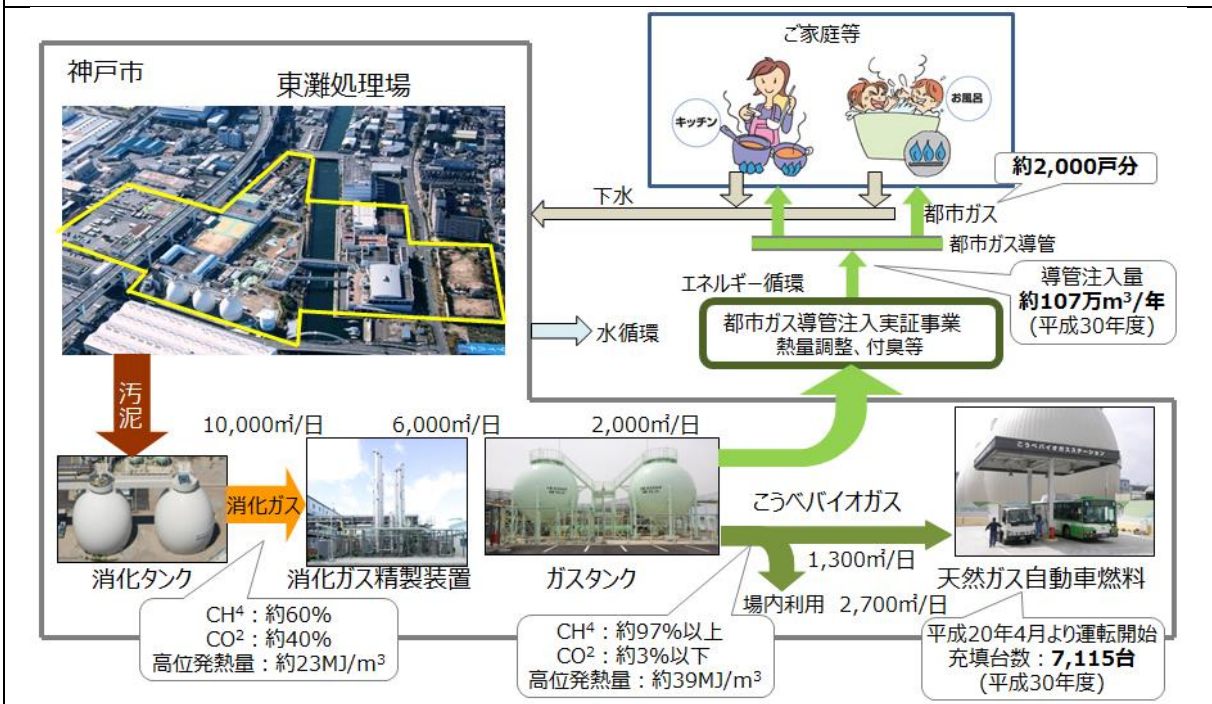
神戸市

東灘処理場

ご家庭等

キッチン

お風呂

約2,000戸分

下水

都市ガス

都市ガス導管

エネルギー循環

導管注入量
約107万m$^3$/年
(平成30年度)

都市ガス導管注入実証事業
熱量調整、付臭等

水循環

汚泥

10,000㎥/日

6,000㎥/日

2,000㎥/日

こうべバイオガスステーション

消化ガス

こうべバイオガス

消化タンク

消化ガス精製装置

ガスタンク

1,300㎥/日

天然ガス自動車燃料

場内利用 2,700㎥/日

CH$^4$：約60%
CO$^2$：約40%
高位発熱量：約23MJ/m$^3$

CH$^4$：約97%以上
CO$^2$：約3%以下
高位発熱量：約39MJ/m$^3$

平成20年4月より運転開始
充填台数：7,115台
(平成30年度)